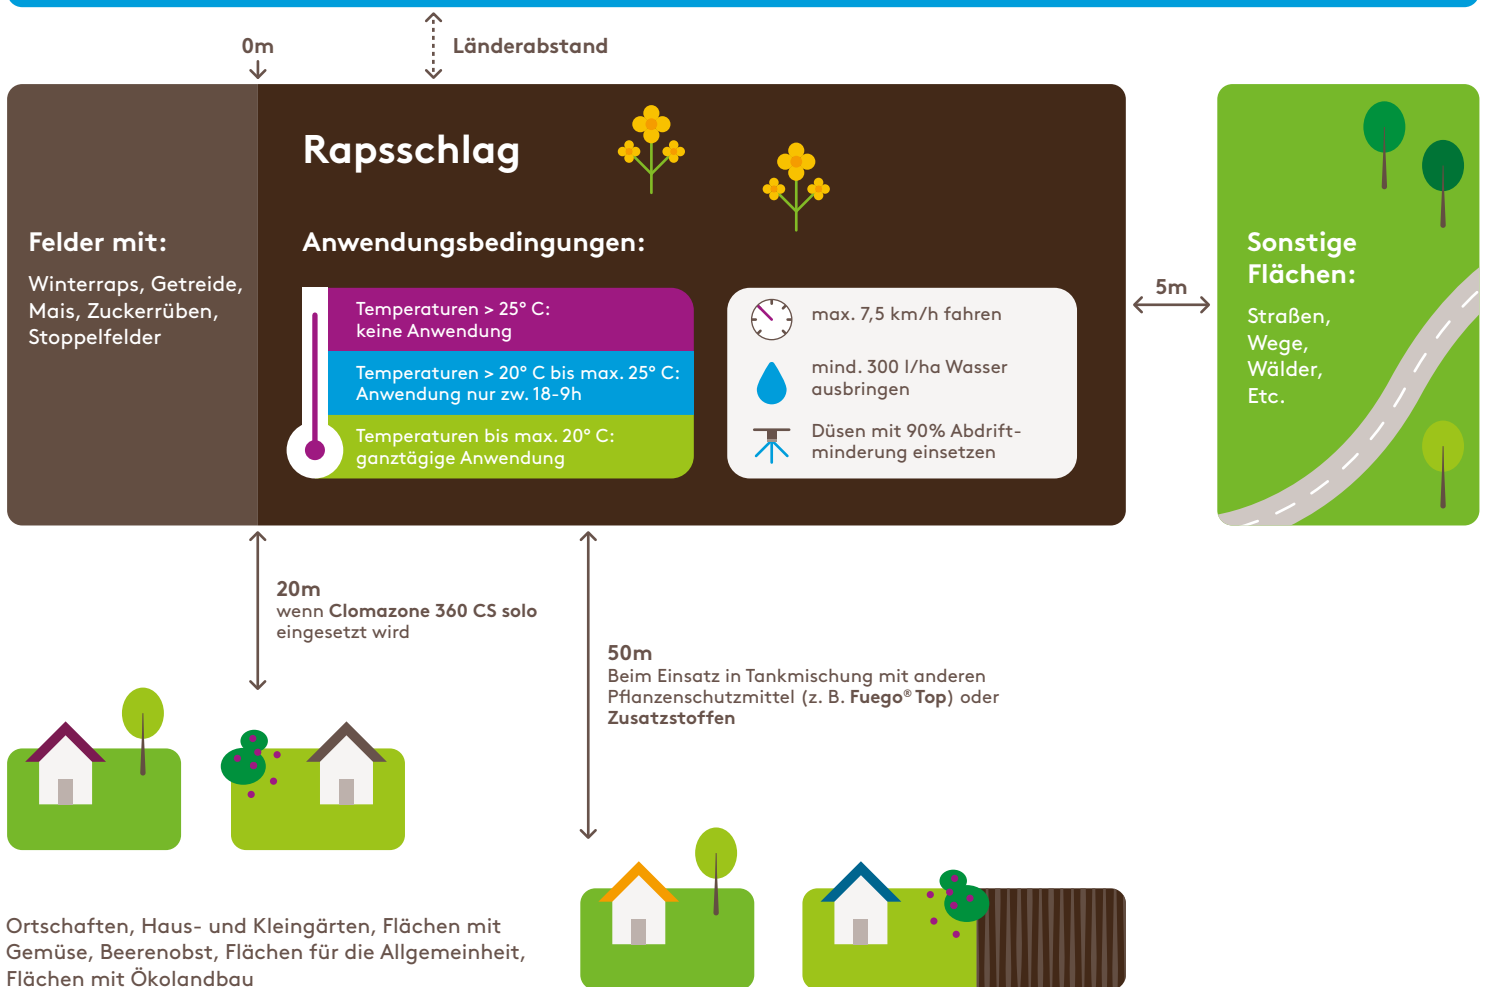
0m

Länderabstand

Felder mit:

Winterraps, Getreide, Mais, Zuckerrüben, Stoppelfelder

Rapsschlag

Anwendungsbedingungen:

Temperaturen > 25° C: keine Anwendung

Temperaturen > 20° C bis max. 25° C: Anwendung nur zw. 18-9h

Temperaturen bis max. 20° C: ganztägige Anwendung

max. 7,5 km/h fahren

mind. 300 l/ha Wasser ausbringen

Düsen mit 90% Abdriftminderung einsetzen

5m

Sonstige Flächen:

Straßen, Wege, Wälder, Etc.

20m
wenn **Clomazone 360 CS solo** eingesetzt wird

50m
Beim Einsatz in Tankmischung mit anderen Pflanzenschutzmittel (z. B. **Fuego® Top**) oder **Zusatzstoffen**

Ortschaften, Haus- und Kleingärten, Flächen mit Gemüse, Beerenobst, Flächen für die Allgemeinheit, Flächen mit Ökolandbau